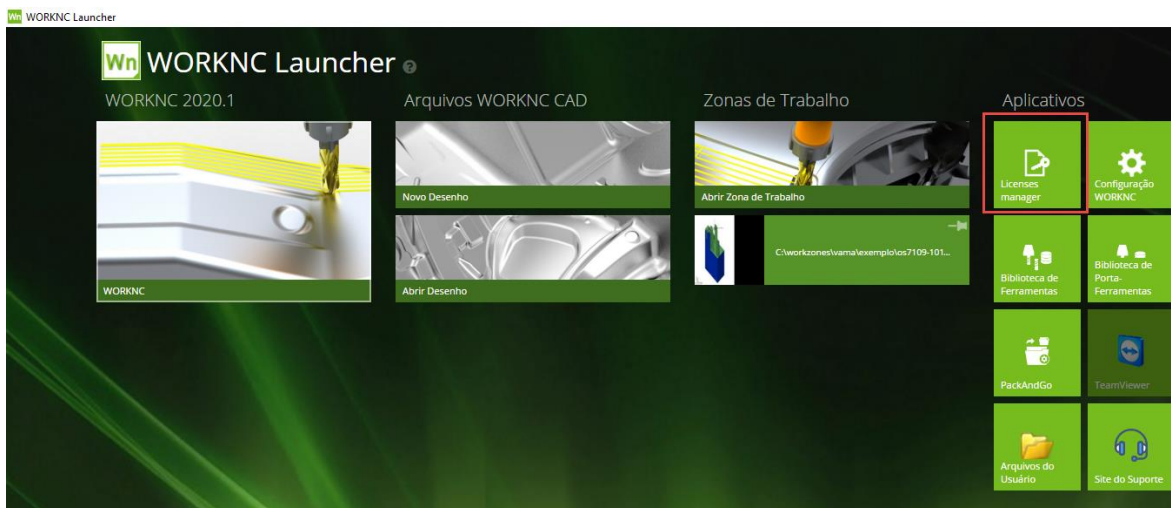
Wn WORKNC Launcher

Wn WORKNC Launcher

WORKNC 2020.1

WORKNC

Arquivos WORKNC CAD

Novo Desenho

Abrir Desenho

Zonas de Trabalho

Abrir Zona de Trabalho

C:\workzones\vama\exemplo\os7109-101...

Aplicativos

Licenses manager

Configuração WORKNC

Biblioteca de Ferramentas

Biblioteca de Porta-Ferramentas

PackAndGo

TeamViewer

Arquivos do Usuário

Site do Suporte